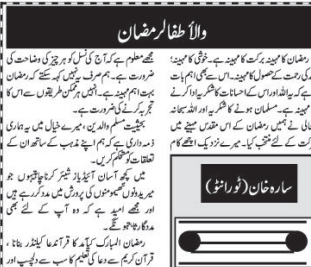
والا اطفال رمضان

مجھے معلوم ہے کہ آج کی نسل کو ہر چیز کی وضاحت کی ضرورت ہے۔ ہم صرف یہ نہیں کہہ سکتے کہ رمضان بہت اہم مہینہ ہے۔ انہیں ہم کن طریقوں سے اس کو تجربہ کرنے کی ضرورت ہے۔

بحیثیت مسلم والدین، میرے خیال میں یہ ہماری ذمہ داری ہے کہ ہم اپنے بچوں کو اپنے مذہب کے ساتھ ان کے تعلقات کو مضبوط کریں۔

میں کچھ آسان آئیڈیاز شیئر کرنا چاہتی ہوں جو میرے لئے نصیحتوں کو پروان میں مددگار رہے ہیں اور مجھے امید ہے کہ وہ آپ کے لئے بھی مددگار ثابت ہوں گے۔

رمضان المبارک کیلنڈر کا قرآن کا کیلنڈر بنانا، قرآن کریم سے دعا کی تعلیم کا سب سے دلچسپ اور

رمضان کا مہینہ برکت کا مہینہ ہے۔ خوشی کا مہینہ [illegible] کی رحمت کے حصول کا مہینہ ہے۔ اس سے بھی اہم بات یہ ہے کہ یہ اللہ اور اس کے احسانات کا شکر ادا کرنے کا مہینہ ہے۔ مسلمان ہونے کا شکر اور اللہ سبحانہ تعالیٰ نے ہمیں رمضان کے اس مقدس مہینے میں برکت کے لئے منتخب کیا۔ میرے نزدیک اچھے کام

سارہ خان (ٹورانٹو)